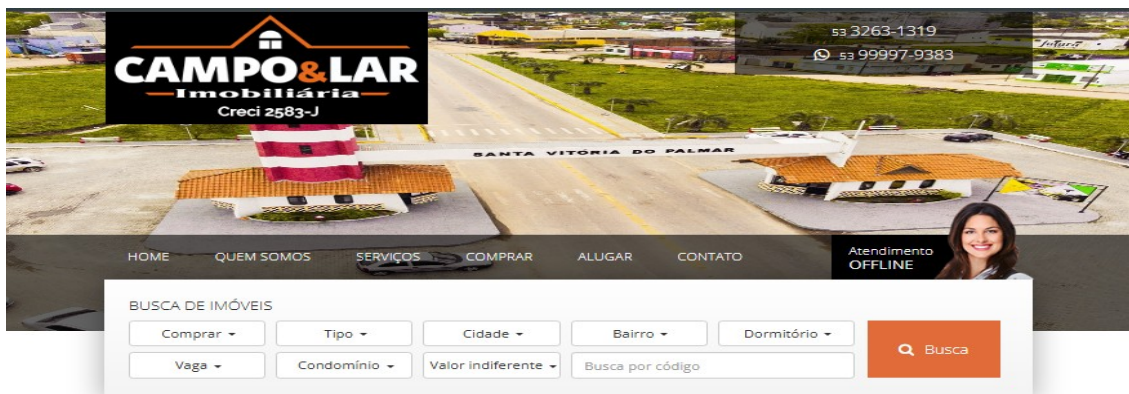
CAMPO&LAR
Imobiliária
Creci 2583-J

53 3263-1319
53 99997-9383

SANTA VITÓRIA DO PALMAR

HOME QUEM SOMOS SERVIÇOS COMPRAR ALUGAR CONTATO

Atendimento
OFFLINE

BUSCA DE IMÓVEIS

Comprar ▾
Tipo ▾
Cidade ▾
Bairro ▾
Dormitório ▾
Busca
Vaga ▾
Condomínio ▾
Valor indiferente ▾
Busca por código